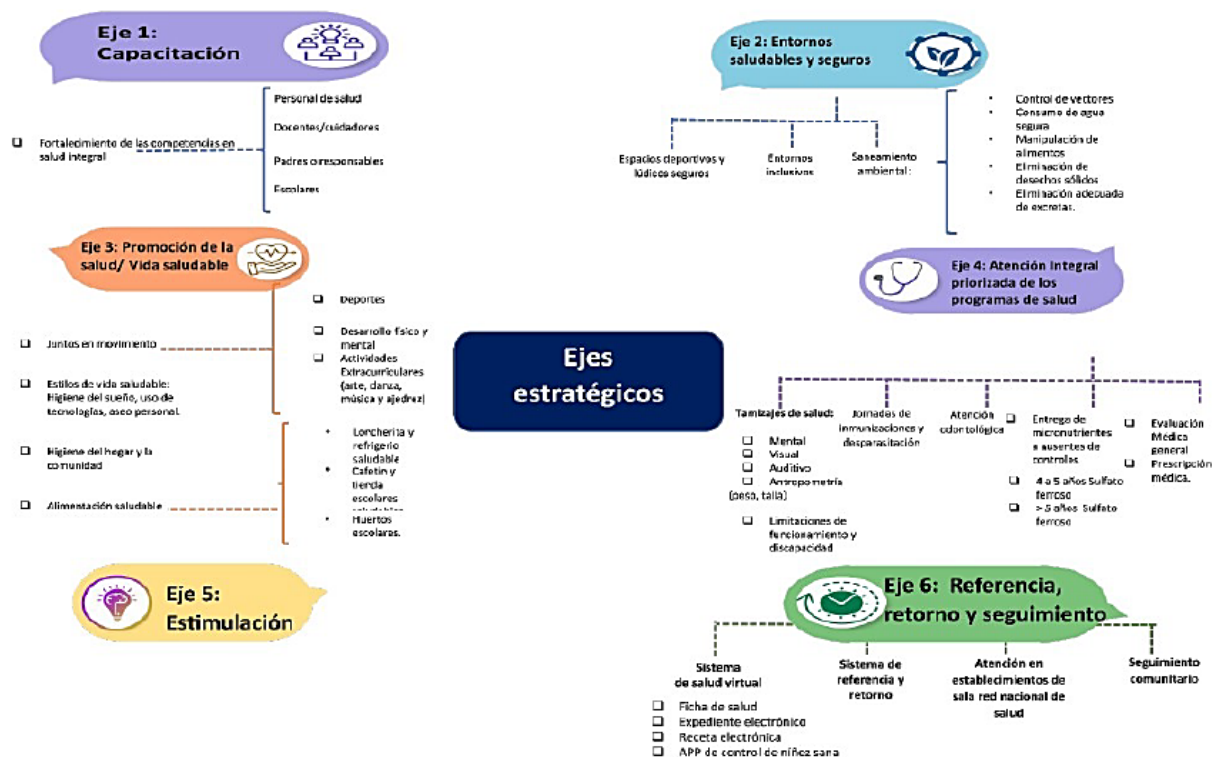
Eje 1: Capacitación

Fortalecimiento de las competencias en salud integral

Personal de salud
Docentes/cuidadores
Padres corresponsables
Escolares

Eje 2: Entornos saludables y seguros

Espacios deportivos y lúdicos seguros
Entornos inclusivos
Saneamiento ambiental:

Control de vectores
Consumo de agua segura
Manipulación de alimentos
Eliminación de desechos sólidos
Eliminación adecuada de excretas.

Eje 3: Promoción de la salud/ Vida saludable

Juntos en movimiento
Estilos de vida saludable: Higiene del sueño, uso de tecnologías, aseo personal.
Higiene del hogar y la comunidad
Alimentación saludable

Deportes
Desarrollo físico y mental
Actividades Extracurriculares (arte, danza, música y ajedrez)

Loncheria y refrigerio saludable
Cafetín y tienda escolares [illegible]
Huertos escolares.

Eje 4: Atención integral priorizada de los programas de salud

Ejes estratégicos

Tamizajes de salud:
Mental
Visual
Auditivo
Antropometría (peso, talla)
Limitaciones de funcionamiento y discapacidad

Jornadas de inmunizaciones y desparasitación

Atención odontológica

Entrega de micronutrientes a ausentes de controles.
4 a 5 años Sulfato ferroso
> 5 años Sulfato ferroso

Evaluación Médica general
Prescripción médica.

Eje 5: Estimulación

Eje 6: Referencia, retorno y seguimiento

Sistema de salud virtual
Ficha de salud
Expediente electrónico
Receta electrónica
APP de control de niñez sana

Sistema de referencia y retorno

Atención en establecimientos de sala red nacional de salud

Seguimiento comunitario